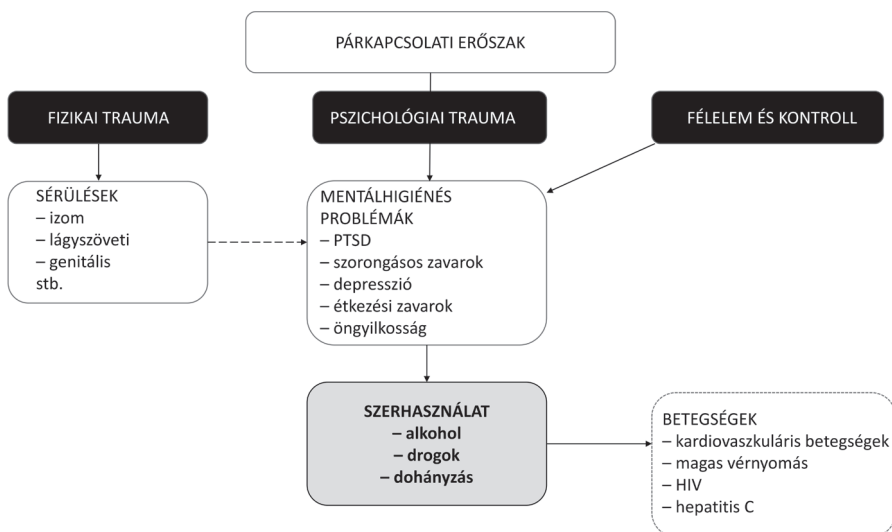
PÁRKAPCSOLATI ERŐSZAK

FIZIKAI TRAUMA

PSZICHOLÓGIAI TRAUMA

FÉLELEM ÉS KONTROLL

SÉRÜLÉSEK
– izom
– lágyszöveti
– genitális
stb.

MENTÁLHIGIÉNÉS PROBLÉMÁK
– PTSD
– szorongásos zavarok
– depresszió
– étkezési zavarok
– öngyilkosság

SZERHASZNÁLAT
– alkohol
– drogok
– dohányzás

BETEGSÉGEK
– kardiovaszkuláris betegségek
– magas vérnyomás
– HIV
– hepatitis C